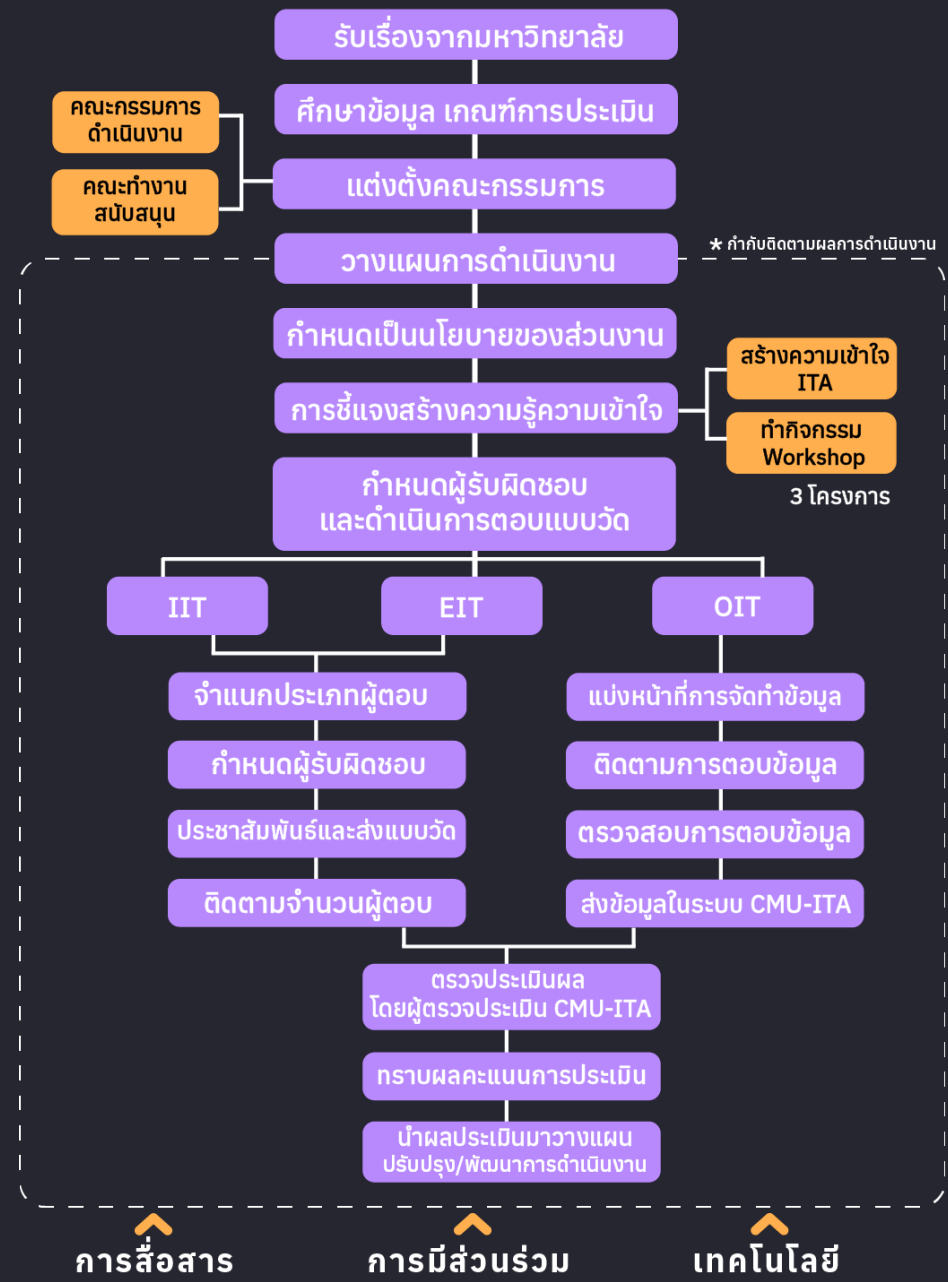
รับเรื่องจากมหาวิทยาลัย

ศึกษาข้อมูล เกณฑ์การประเมิน

คณะกรรมการดำเนินงาน

คณะทำงานสนับสนุน

แต่งตั้งคณะกรรมการ

* กำกับติดตามผลการดำเนินงาน

วางแผนการดำเนินงาน

กำหนดเป็นนโยบายของส่วนงาน

การชี้แจงสร้างความรู้ความเข้าใจ

สร้างความเข้าใจ ITA

ทำกิจกรรม Workshop

3 โครงการ

กำหนดผู้รับผิดชอบ และดำเนินการตอบแบบวัด

IIT

EIT

OIT

จำแนกประเภทผู้ตอบ

กำหนดผู้รับผิดชอบ

ประชาสัมพันธ์และส่งแบบวัด

ติดตามจำนวนผู้ตอบ

แบ่งหน้าที่การจัดทำข้อมูล

ติดตามการตอบข้อมูล

ตรวจสอบการตอบข้อมูล

ส่งข้อมูลในระบบ CMU-ITA

ตรวจประเมินผล โดยผู้ตรวจประเมิน CMU-ITA

ทราบผลคะแนนการประเมิน

นำผลประเมินมาวางแผน ปรับปรุง/พัฒนาการดำเนินงาน

การสื่อสาร

การมีส่วนร่วม

เทคโนโลยี